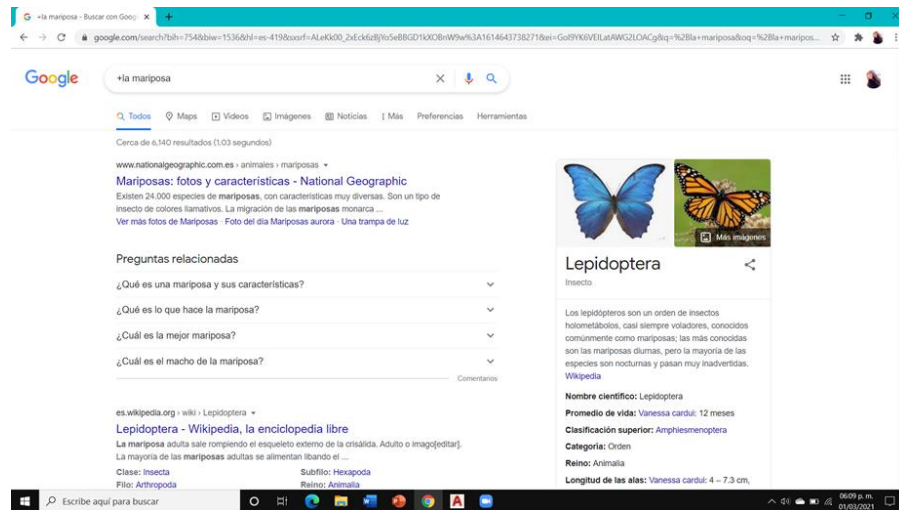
+la mariposa - Buscar con Goog ×   +

google.com/search?bih=754&biw=1536&hl=es-419&sxsrf=ALeKk00_2xEck6zBjYo5eBBGD1kXOBnW9w%3A1614643738271&ei=GoI9YK6VEILatAWG2LOACg&q=%2Bla+mariposa&oq=%2Bla+maripos...

Google

+la mariposa

Todos   Maps   Videos   Imágenes   Noticias   Más   Preferencias   Herramientas

Cerca de 6,140 resultados (1,03 segundos)

www.nationalgeographic.com.es › animales › mariposas

Mariposas: fotos y características - National Geographic

Existen 24.000 especies de mariposas, con características muy diversas. Son un tipo de insecto de colores llamativos. La migración de las mariposas monarca ...

Ver más fotos de Mariposas · Foto del día Mariposas aurora · Una trampa de luz

Preguntas relacionadas

¿Qué es una mariposa y sus características?

¿Qué es lo que hace la mariposa?

¿Cuál es la mejor mariposa?

¿Cuál es el macho de la mariposa?

Comentarios

es.wikipedia.org › wiki › Lepidoptera

Lepidoptera - Wikipedia, la enciclopedia libre

La mariposa adulta sale rompiendo el esqueleto externo de la crisálida. Adulto o imago[editar]. La mayoría de las mariposas adultas se alimentan libando el ...

Clase: Insecta   Subfilo: Hexapoda
Filo: Arthropoda   Reino: Animalia

Más imágenes

Lepidoptera

Insecto

Los lepidópteros son un orden de insectos holometábolos, casi siempre voladores, conocidos comúnmente como mariposas; las más conocidas son las mariposas diurnas, pero la mayoría de las especies son nocturnas y pasan muy inadvertidas. Wikipedia

Nombre científico: Lepidoptera

Promedio de vida: Vanessa cardui: 12 meses

Clasificación superior: Amphiesmenoptera

Categoría: Orden

Reino: Animalia

Longitud de las alas: Vanessa cardui: 4 – 7.3 cm,

Escribe aquí para buscar

06:09 p. m.
01/03/2021